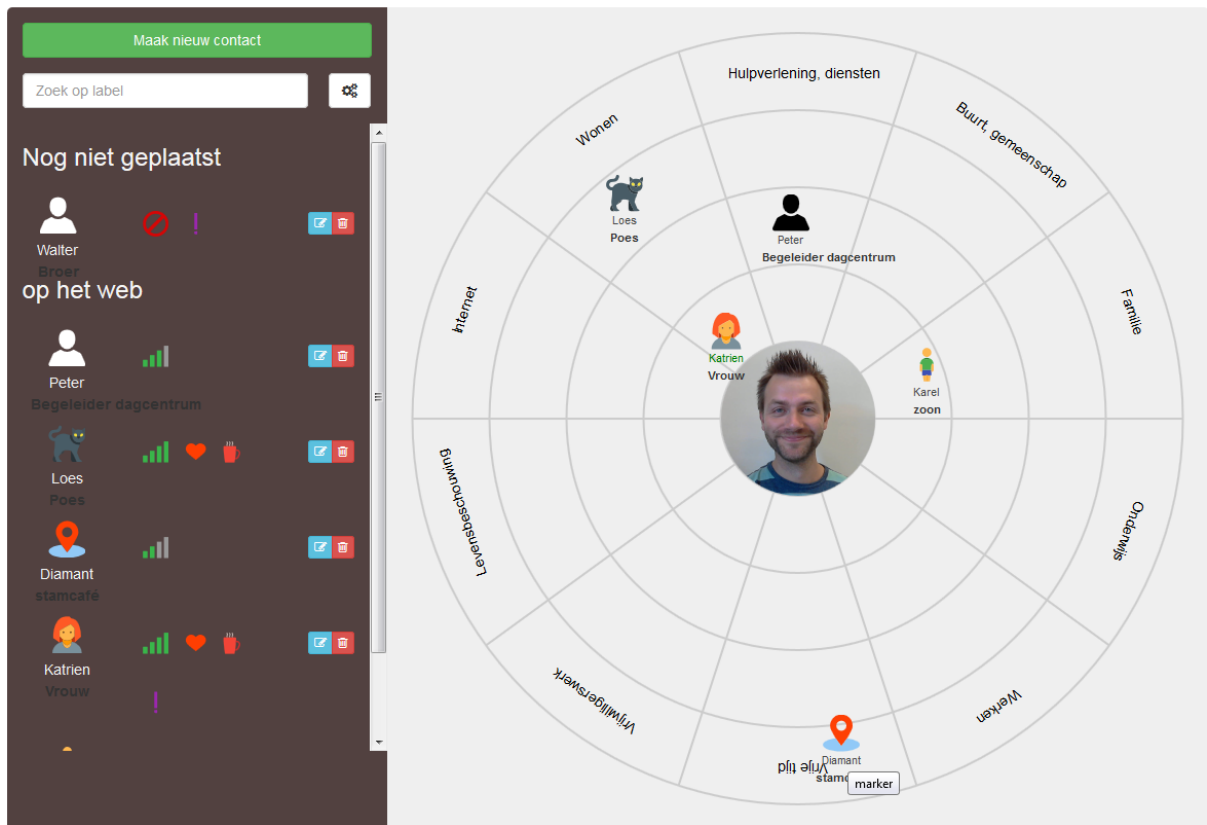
Maak nieuw contact

Zoek op label

Nog niet geplaatst

Walter
Broer
!

op het web

Peter
Begeleider dagcentrum

Loes
Poes

Diamant
stamcafé

Katrien
Vrouw
!

Hulpverlening, diensten

Buurt, gemeenschap

Familie

Onderwijs

Werken

Vrije tijd

Vrijwilligerswerk

Levensbeschouwing

Internet

Wonen

Loes
Poes

Peter
Begeleider dagcentrum

Katrien
Vrouw

Karel
zoon

Diamant
stam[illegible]

marker